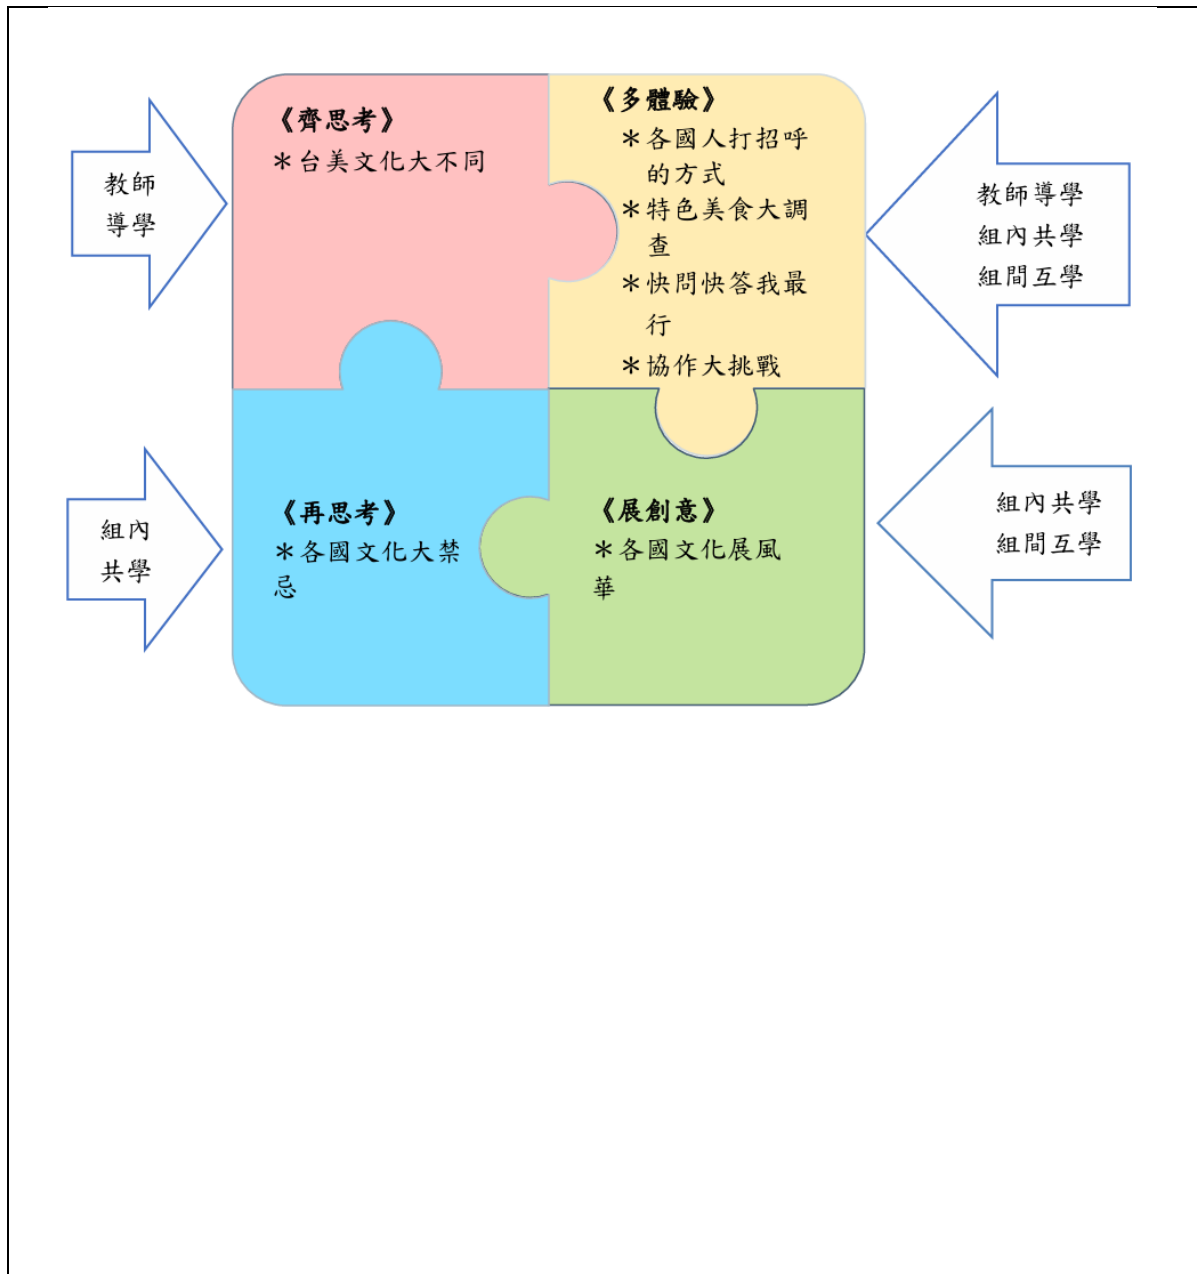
教師導學

《齊思考》
＊台美文化大不同

《多體驗》
＊各國人打招呼的方式
＊特色美食大調查
＊快問快答我最行
＊協作大挑戰

教師導學
組內共學
組間互學

組內共學

《再思考》
＊各國文化大禁忌

《展創意》
＊各國文化展風華

組內共學
組間互學